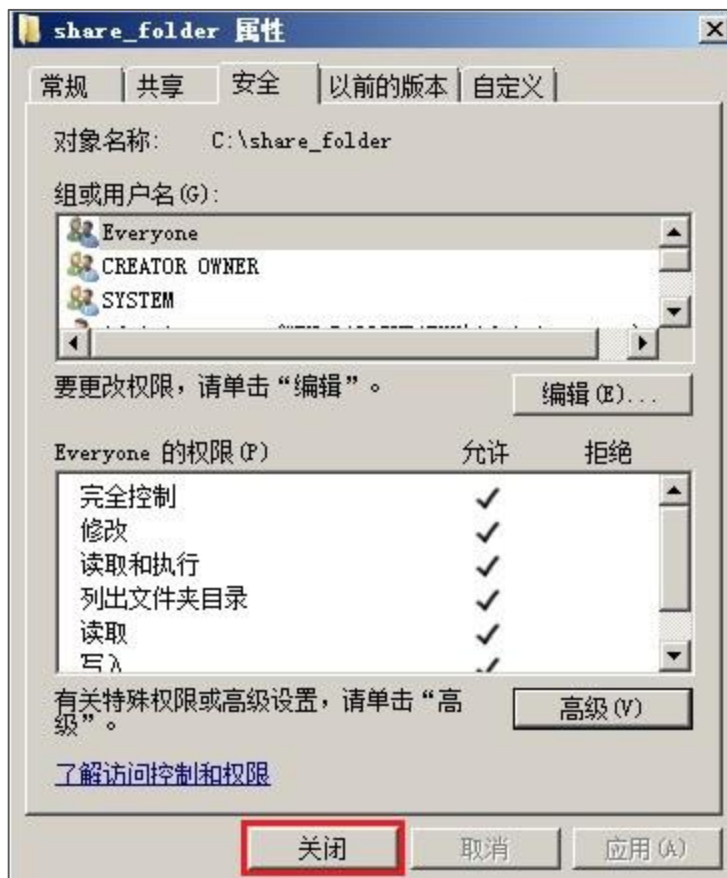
share_folder 属性

常规 | 共享 | 安全 | 以前的版本 | 自定义

对象名称: C:\share_folder

组或用户名(G):

Everyone
CREATOR OWNER
SYSTEM
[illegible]

要更改权限，请单击“编辑”。

编辑(E)...

| Everyone 的权限(P) | 允许 | 拒绝 |
|---|---|---|
| 完全控制 | ✓ | |
| 修改 | ✓ | |
| 读取和执行 | ✓ | |
| 列出文件夹目录 | ✓ | |
| 读取 | ✓ | |
| 写入 | ✓ | |

有关特殊权限或高级设置，请单击“高级”。

高级(V)

了解访问控制和权限

关闭 取消 应用(A)